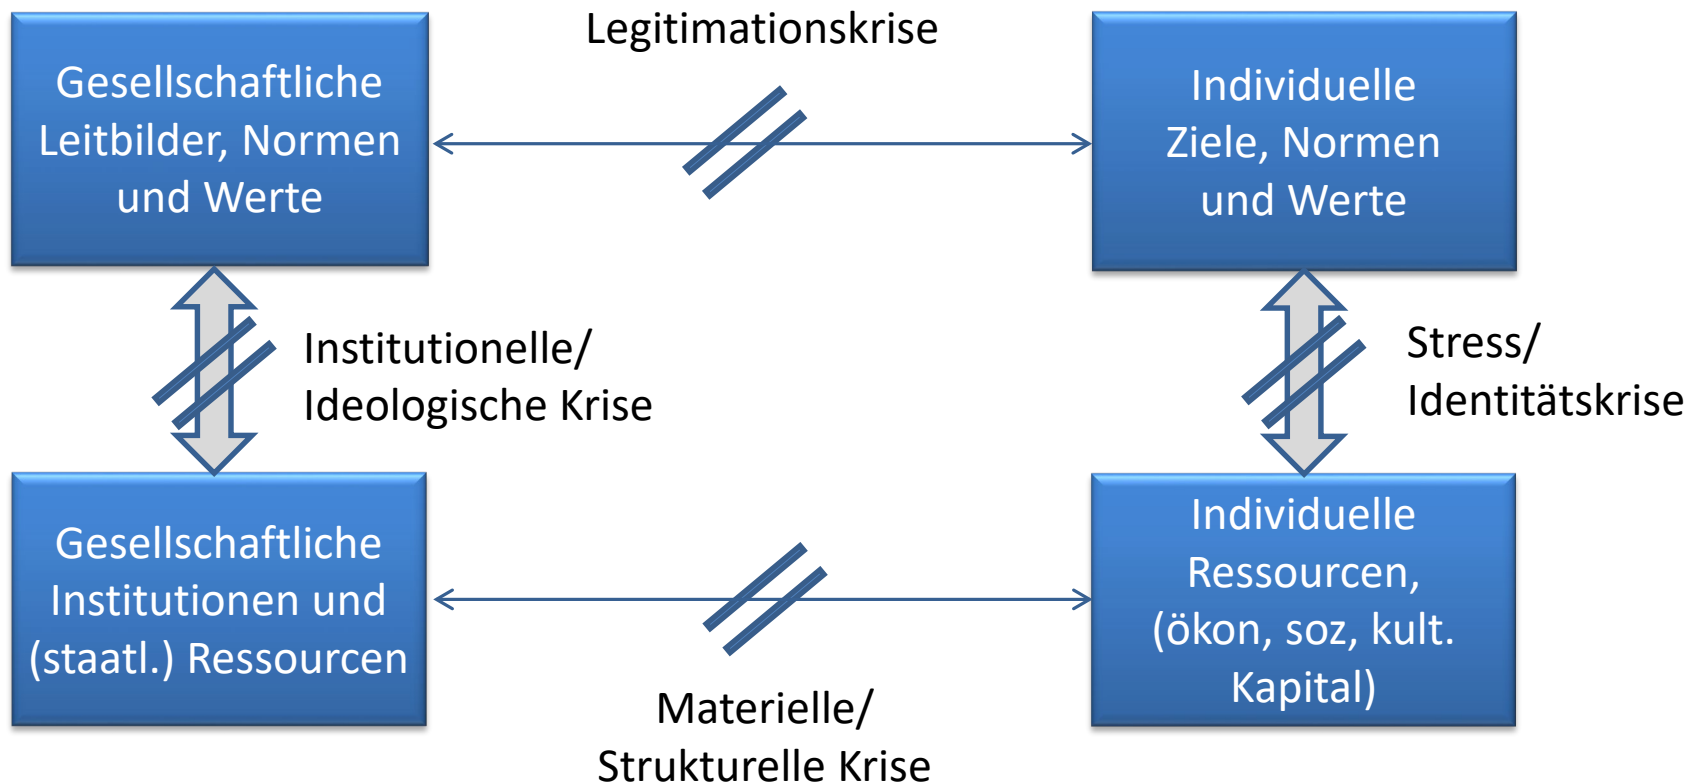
Gesellschaftliche Leitbilder, Normen und Werte

Legitimationskrise

Individuelle Ziele, Normen und Werte

Institutionelle/ Ideologische Krise

Stress/ Identitätskrise

Gesellschaftliche Institutionen und (staatl.) Ressourcen

Individuelle Ressourcen, (ökon, soz, kult. Kapital)

Materielle/ Strukturelle Krise